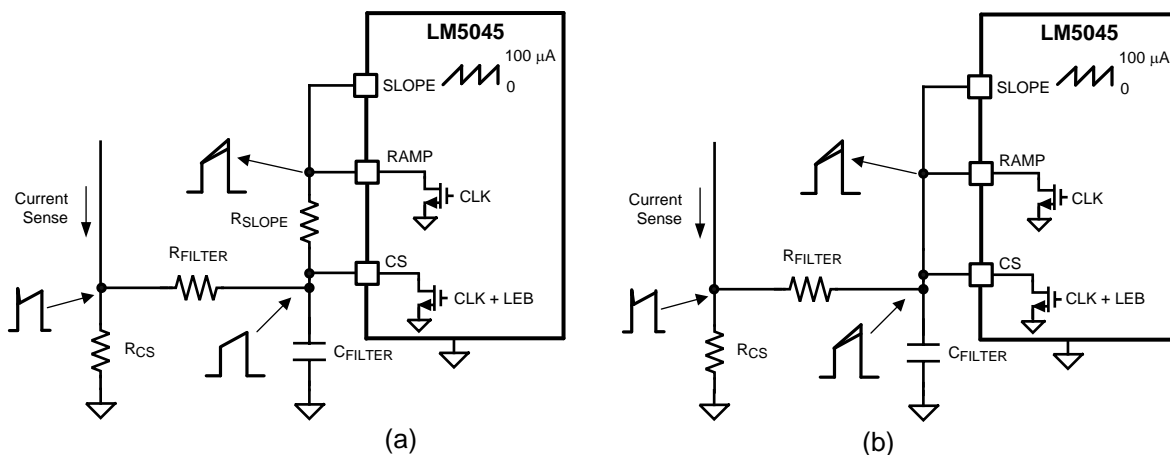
LM5045
SLOPE
$100\ \mu A$
0
RAMP
CLK
Current Sense
$R_{SLOPE}$
$R_{FILTER}$
CS
CLK + LEB
$R_{CS}$
$C_{FILTER}$
(a)

LM5045
SLOPE
$100\ \mu A$
0
RAMP
CLK
Current Sense
$R_{FILTER}$
CS
CLK + LEB
$R_{CS}$
$C_{FILTER}$
(b)